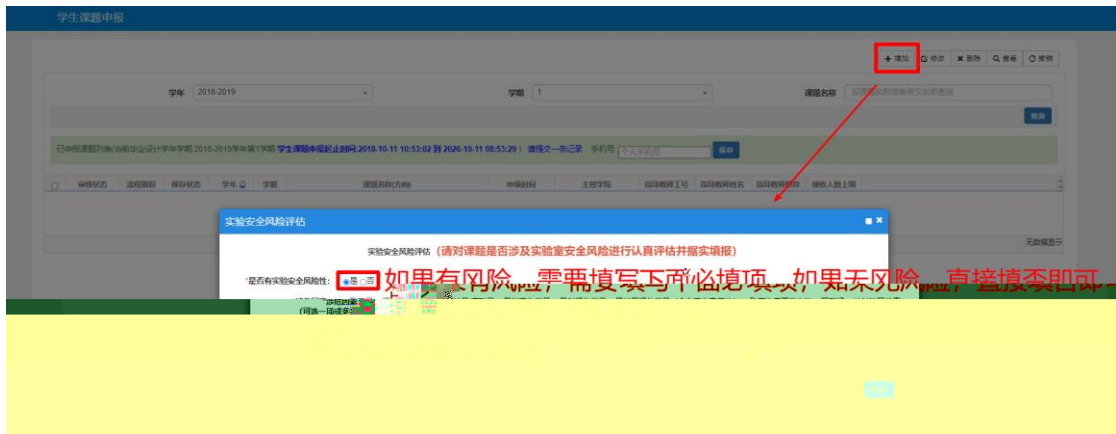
学生课题申报

+ 增加　修改　✖ 删除　查看　撤销

学年 2018-2019　学期 1　课题名称 按课题名称或英文名称查询

查询

已申报课题列表(当前毕业设计学年学期:2018-2019学年第1学期 学生课题申报起止时间:2018-10-11 10:53:02 到 2026-10-11 08:53:29) 请提交一条记录 手机号 个人手机号 保存

| 审核状态 | 课程图形 | 保存状态 | 学年 | 学期 | 课题名称(方向) | 申报时间 | 主管学院 | 指导教师工号 | 指导教师姓名 | 指导教师职称 | 接收人数上限 |
|---|---|---|---|---|---|---|---|---|---|---|---|

无数据显示

实验安全风险评估

实验安全风险评估 (请对课题是否涉及实验室安全风险进行认真评估并据实填报)

*是否有实验安全风险性: ◉是 ○否 如果有风险，需要填写下面必填项，如果无风险，直接提交即可

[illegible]
(可选一项或多项)